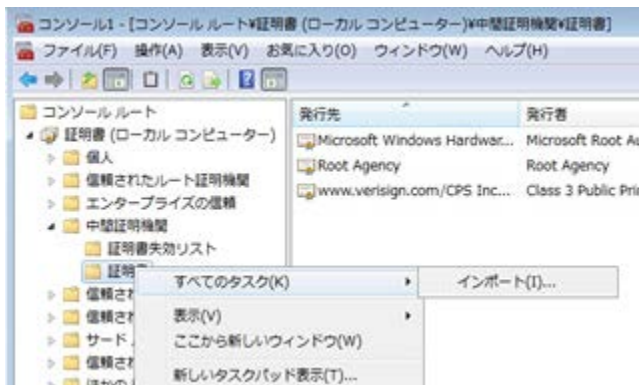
コンソール1 - [コンソール ルート¥証明書 (ローカル コンピューター)¥中間証明機関¥証明書]

ファイル(F) 操作(A) 表示(V) お気に入り(O) ウィンドウ(W) ヘルプ(H)

コンソール ルート
証明書 (ローカル コンピューター)
個人
信頼されたルート証明機関
エンタープライズの信頼
中間証明機関
証明書失効リスト
証明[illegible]
信頼さ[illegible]
信頼さ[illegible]
サード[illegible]
信頼さ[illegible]
ほかの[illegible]

| 発行先 | 発行者 |
|---|---|
| Microsoft Windows Hardwar... | Microsoft Root Au |
| Root Agency | Root Agency |
| www.verisign.com/CPS Inc... | Class 3 Public Pri |

すべてのタスク(K)
表示(V)
ここから新しいウィンドウ(W)
新しいタスクパッド表示(T)...

インポート(I)...